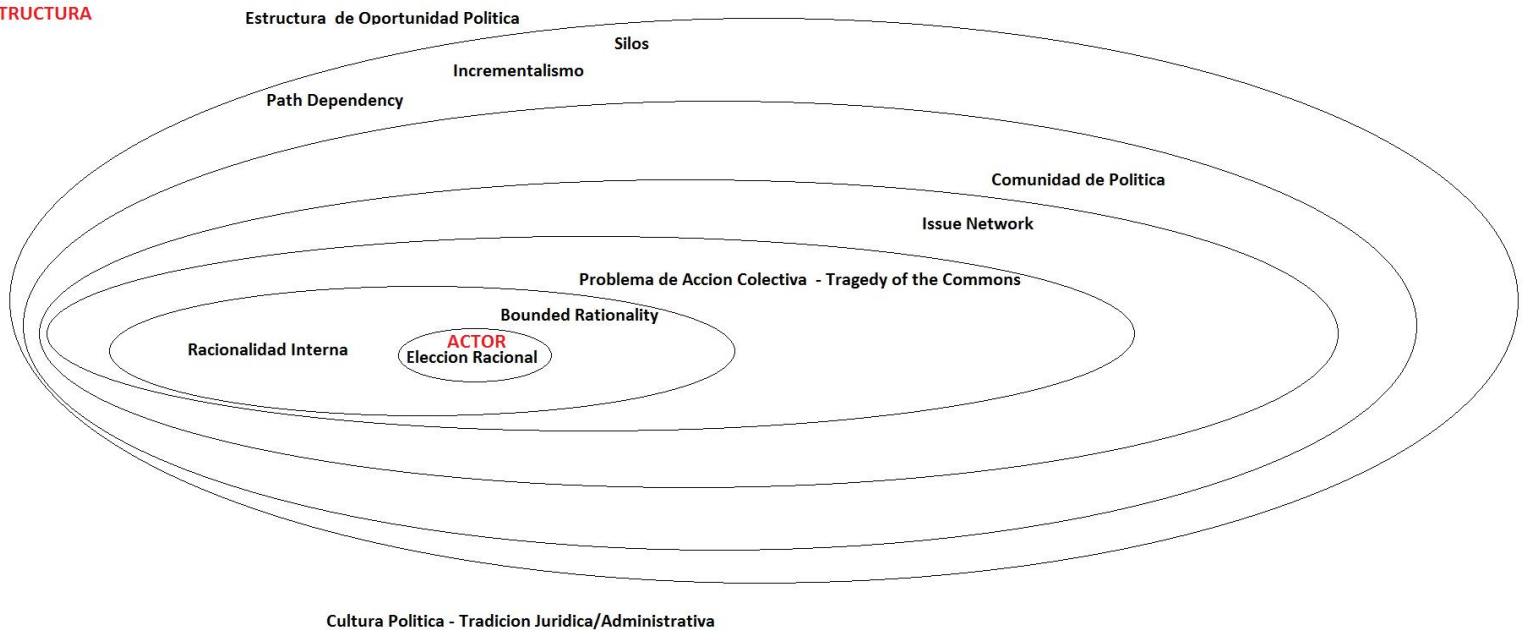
TRUCTURA

Estructura de Oportunidad Politica

Silos

Incrementalismo

Path Dependency

Comunidad de Politica

Issue Network

Problema de Accion Colectiva - Tragedy of the Commons

Bounded Rationality

Racionalidad Interna

ACTOR
Eleccion Racional

Cultura Politica - Tradicion Juridica/Administrativa